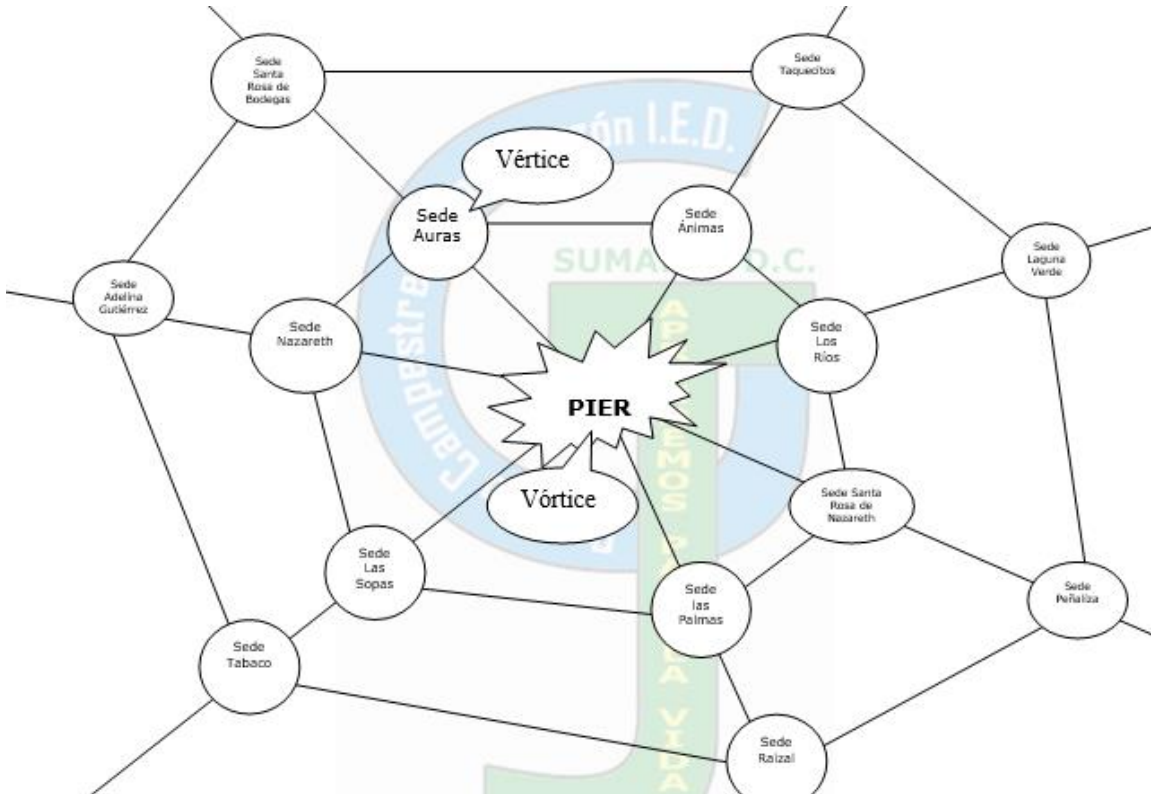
Sede Santa Rosa de Bodegas

Sede Taquecitos

Vértice

Sede Auras

Sede Ánimas

Sede Laguna Verde

Sede Adelina Gutiérrez

Sede Nazareth

Sede Los Ríos

PIER

Vórtice

Sede Santa Rosa de Nazareth

Sede Las Sopas

Sede las Palmas

Sede Peñaliza

Sede Tabaco

Sede Raizal

Campestre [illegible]ón I.E.D.

SUMA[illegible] D.C.

APRENDEMOS PARA LA VIDA